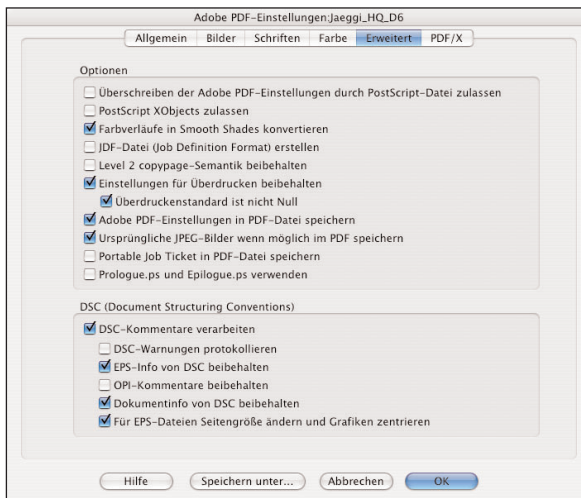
Adobe PDF-Einstellungen:Jaeggi_HQ_D6

Allgemein | Bilder | Schriften | Farbe | Erweitert | PDF/X

Optionen

Überschreiben der Adobe PDF-Einstellungen durch PostScript-Datei zulassen
PostScript XObjects zulassen
Farbverläufe in Smooth Shades konvertieren
JDF-Datei (Job Definition Format) erstellen
Level 2 copypage-Semantik beibehalten
Einstellungen für Überdrucken beibehalten
Überdruckenstandard ist nicht Null
Adobe PDF-Einstellungen in PDF-Datei speichern
Ursprüngliche JPEG-Bilder wenn möglich im PDF speichern
Portable Job Ticket in PDF-Datei speichern
Prologue.ps und Epilogue.ps verwenden

DSC (Document Structuring Conventions)

DSC-Kommentare verarbeiten
DSC-Warnungen protokollieren
EPS-Info von DSC beibehalten
OPI-Kommentare beibehalten
Dokumentinfo von DSC beibehalten
Für EPS-Dateien Seitengröße ändern und Grafiken zentrieren

Hilfe | Speichern unter... | Abbrechen | OK